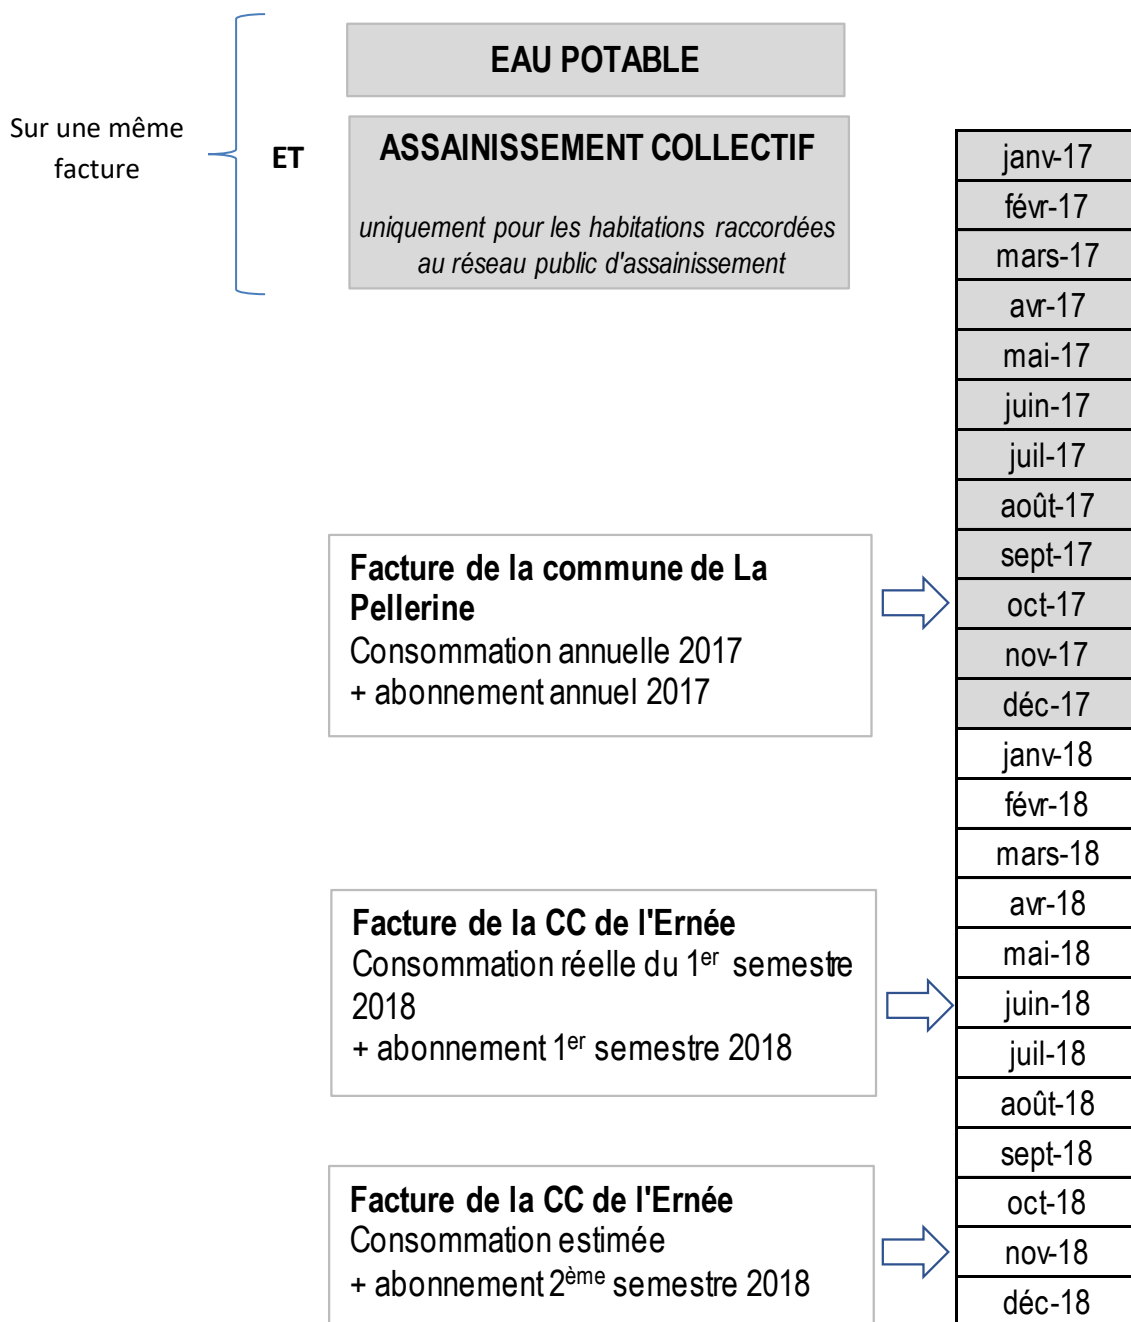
Sur une même facture

ET

EAU POTABLE

ASSAINISSEMENT COLLECTIF

*uniquement pour les habitations raccordées au réseau public d'assainissement*

Facture de la commune de La Pellerine
Consommation annuelle 2017
+ abonnement annuel 2017

Facture de la CC de l'Ernée
Consommation réelle du 1$^{er}$ semestre 2018
+ abonnement 1$^{er}$ semestre 2018

Facture de la CC de l'Ernée
Consommation estimée
+ abonnement 2$^{ème}$ semestre 2018

| janv-17 |
|---|
| févr-17 |
| mars-17 |
| avr-17 |
| mai-17 |
| juin-17 |
| juil-17 |
| août-17 |
| sept-17 |
| oct-17 |
| nov-17 |
| déc-17 |
| janv-18 |
| févr-18 |
| mars-18 |
| avr-18 |
| mai-18 |
| juin-18 |
| juil-18 |
| août-18 |
| sept-18 |
| oct-18 |
| nov-18 |
| déc-18 |